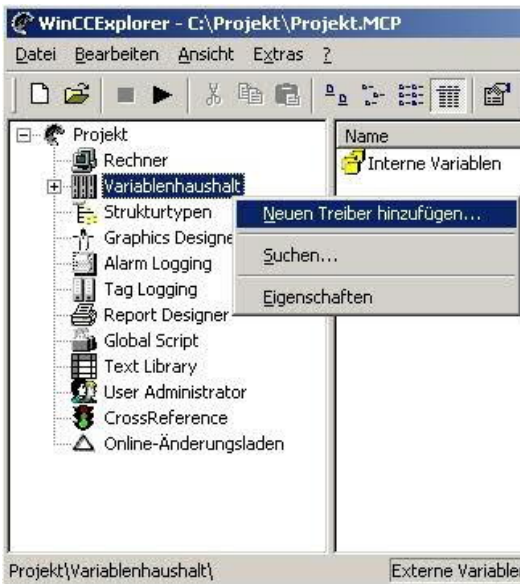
WinCCExplorer - C:\Projekt\Projekt.MCP

Datei Bearbeiten Ansicht Extras ?

Projekt
Rechner
Variablenhaushalt
Strukturtypen
Graphics Designe
Alarm Logging
Tag Logging
Report Designer
Global Script
Text Library
User Administrator
CrossReference
Online-Änderungsladen

Name
Interne Variablen

Neuen Treiber hinzufügen...
Suchen...
Eigenschaften

Projekt\Variablenhaushalt\
Externe Variable